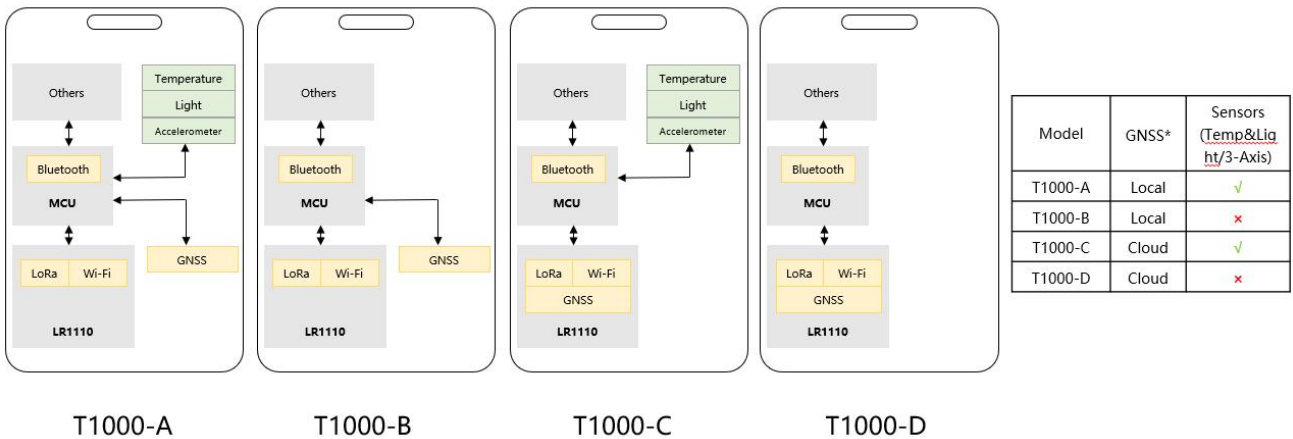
Others

Temperature
Light
Accelerometer

Bluetooth
MCU

LoRa
Wi-Fi
LR1110

GNSS

T1000-A

Others

Bluetooth
MCU

LoRa
Wi-Fi
LR1110

GNSS

T1000-B

Others

Temperature
Light
Accelerometer

Bluetooth
MCU

LoRa
Wi-Fi
GNSS
LR1110

T1000-C

Others

Bluetooth
MCU

LoRa
Wi-Fi
GNSS
LR1110

T1000-D

| Model | GNSS* | Sensors (Temp&Light/3-Axis) |
|---|---|---|
| T1000-A | Local | √ |
| T1000-B | Local | × |
| T1000-C | Cloud | √ |
| T1000-D | Cloud | × |